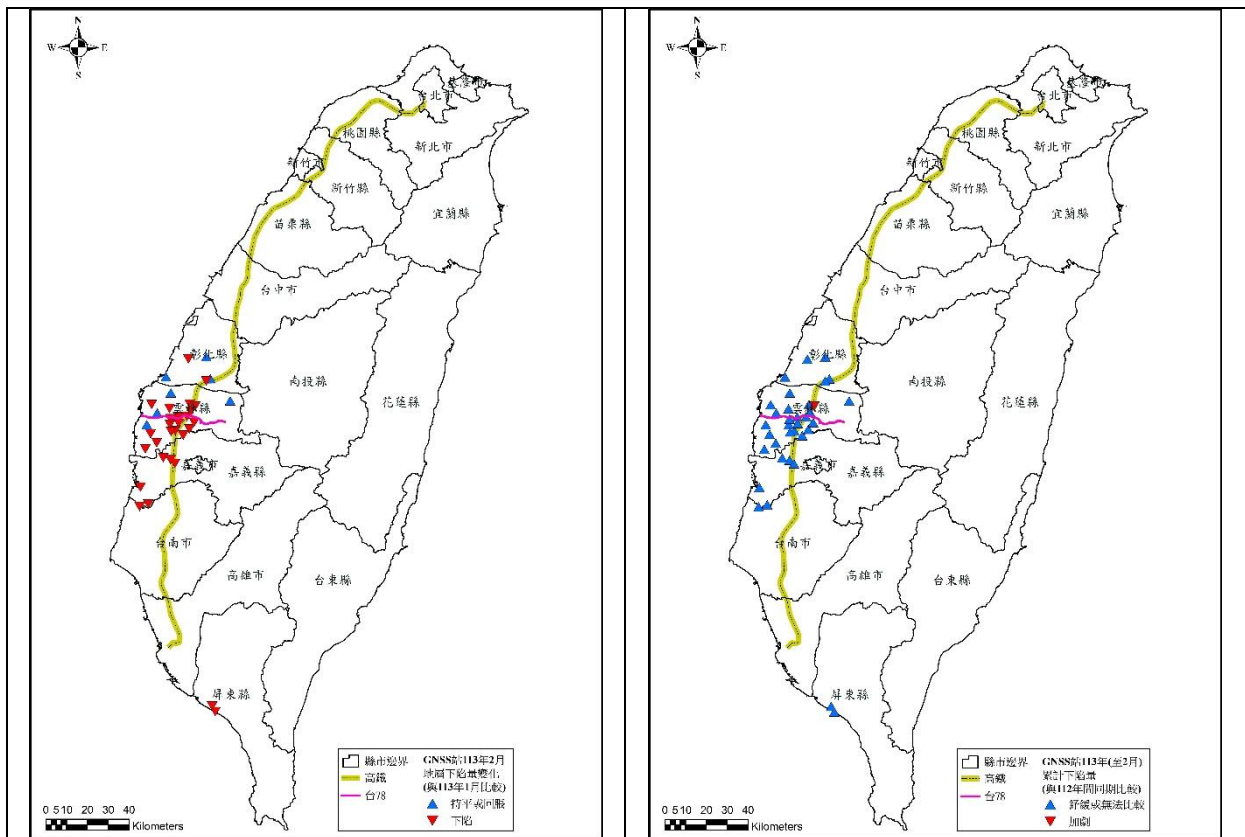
N
W E
S

基隆市
台北市
桃園縣
新北市
新竹市
新竹縣
宜蘭縣
苗栗縣
台中市
彰化縣
南投縣
雲林縣
花蓮縣
嘉義市
嘉義縣
台南市
高雄市
台東縣
屏東縣

縣市邊界
高鐵
台78
GNSS站113年2月
隊間下陷量變化
(與113年1月比較)
持平或回彈
下陷

0 5 10 20 30 40
Kilometers

N
W E
S

基隆市
台北市
桃園縣
新北市
新竹市
新竹縣
宜蘭縣
苗栗縣
台中市
彰化縣
南投縣
雲林縣
花蓮縣
嘉義市
嘉義縣
台南市
高雄市
台東縣
屏東縣

縣市邊界
高鐵
台78
GNSS站113年(至2月)
累計下陷量
(與112年同期比較)
舒緩或無法比較
加劇

0 5 10 20 30 40
Kilometers